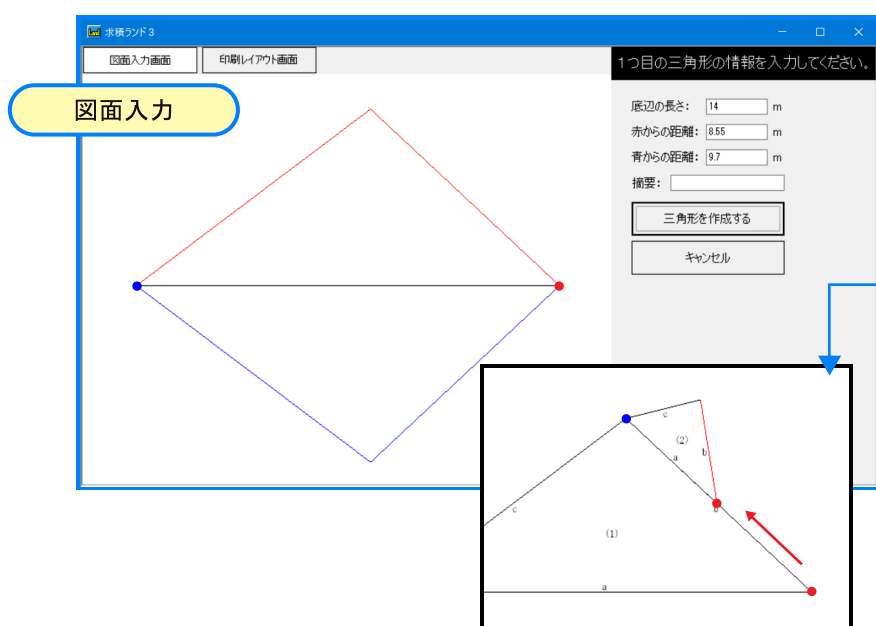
求積ランド3

図面入力画面

印刷レイアウト画面

1つ目の三角形の情報を入力してください。

図面入力

底辺の長さ: 14 m

赤からの距離: 8.55 m

青からの距離: 9.7 m

摘要:

三角形を作成する

キャンセル

c

(2)

a

b

c

b

(1)

a